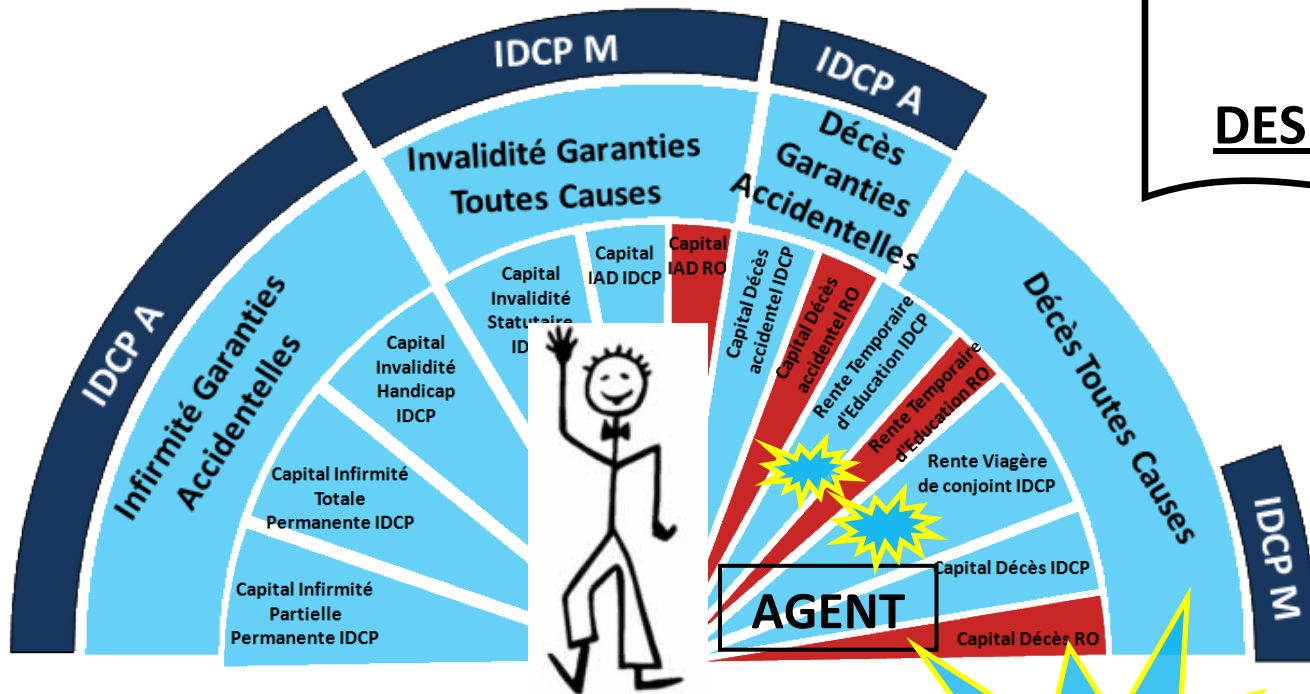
IDCP M

IDCP A

DES

IDCP A

Infirmité Garanties Accidentelles

Invalidité Garanties Toutes Causes

Décès Garanties Accidentelles

Décès Toutes Causes

IDCP M

Capital Infirmité Partielle Permanente IDCP

Capital Infirmité Totale Permanente IDCP

Capital Invalidité Handicap IDCP

Capital Invalidité Statutaire ID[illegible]

Capital IAD IDCP

Capital IAD RO

Capital Décès accidentel IDCP

Capital Décès accidentel RO

Rente Temporaire d'Education IDCP

Rente Temporaire d'Education RO

Rente Viagère de conjoint IDCP

Capital Décès IDCP

Capital Décès RO

AGENT